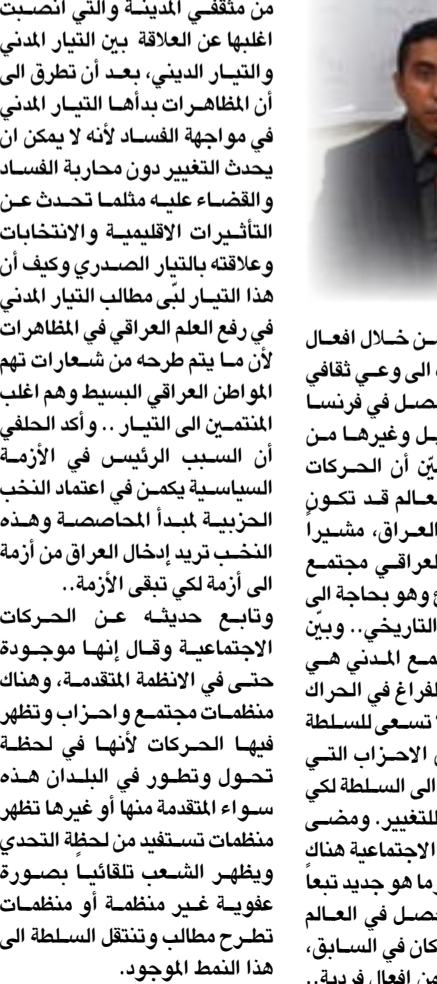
من مثقفي المدينة والتي انصبت اغلبها عن العلاقة بين التيار المدني والتيار الديني، بعد أن تطرق الى أن المظاهرات بدأها التيار المدني في مواجهة الفساد لأنه لا يمكن ان يحدث التغيير دون محاربة الفساد والقضاء عليه مثلما تحدث عن التأثيرات الاقليمية والانتخابات وعلاقته بالتيار الصدري وكيف أن هذا التيار لبّى مطالب التيار المدني في رفع العلم العراقي في المظاهرات لأن ما يتم طرحه من شعارات تهم المواطن العراقي البسيط وهم اغلب المنتمين الى التيار .. وأكد الحلفي أن السبب الرئيس في الأزمة السياسية يكمن في اعتماد النخب الحزبية لمبدأ المحاصصة وهذه النخب تريد إدخال العراق من أزمة الى أزمة لكي تبقى الأزمة..

وتابع حديثه عن الحركات الاجتماعية وقال إنها موجودة حتى في الانظمة المتقدمة، وهناك منظمات مجتمع واحزاب وتظهر فيها الحركات لأنها في لحظة تحول وتطور في البلدان هذه سواء المتقدمة منها أو غيرها تظهر منظمات تستفيد من لحظة التحدي ويظهر الشعب تلقائياً بصورة عفوية غير منظمة أو منظمات تطرح مطالب وتنتقل السلطة الى هذا النمط الموجود.

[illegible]ن خلال افعال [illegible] الى وعي ثقافي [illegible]حصل في فرنسا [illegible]ل وغيرها من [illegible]يّن أن الحركات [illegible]عالم قد تكون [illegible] العراق، مشيراً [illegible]عراقي مجتمع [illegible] وهو بحاجة الى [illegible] التاريخي.. وبيّن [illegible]مع المدني هي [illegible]فراغ في الحراك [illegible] تسعى للسلطة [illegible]ي الاحزاب التي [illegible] الى السلطة لكي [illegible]للتغيير. ومضى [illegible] الاجتماعية هناك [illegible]رما هو جديد تبعاً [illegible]حصل في العالم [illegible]كان في السابق، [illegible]من افعال فردية..